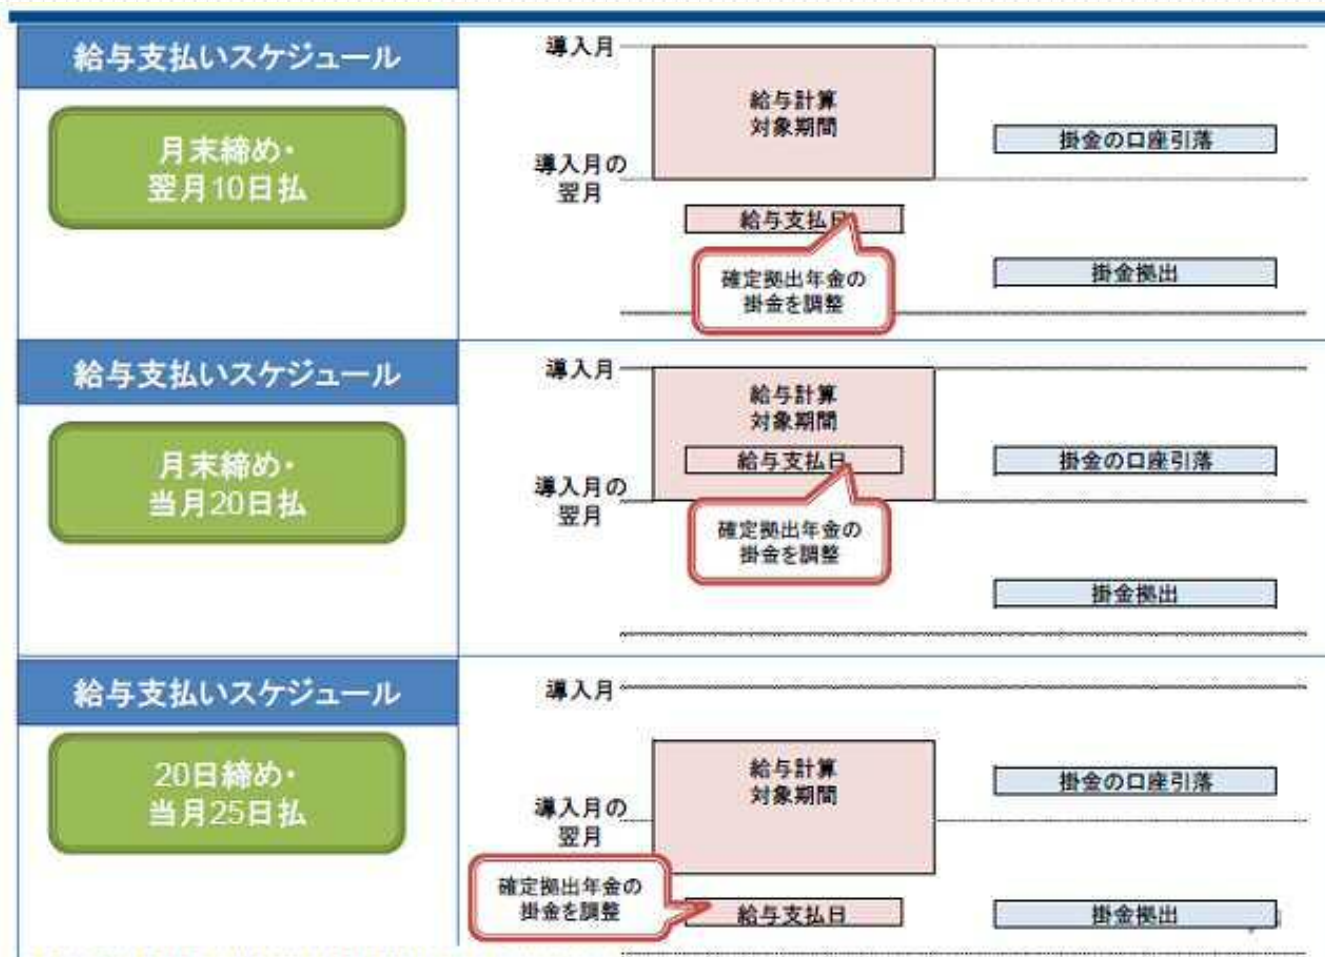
給与支払いスケジュール

月末締め・
翌月10日払

導入月

給与計算
対象期間

掛金の口座引落

導入月の
翌月

給与支払日

確定拠出年金の
掛金を調整

掛金拠出

給与支払いスケジュール

月末締め・
当月20日払

導入月

給与計算
対象期間

給与支払日

掛金の口座引落

導入月の
翌月

確定拠出年金の
掛金を調整

掛金拠出

給与支払いスケジュール

20日締め・
当月25日払

導入月

給与計算
対象期間

掛金の口座引落

導入月の
翌月

確定拠出年金の
掛金を調整

給与支払日

掛金拠出